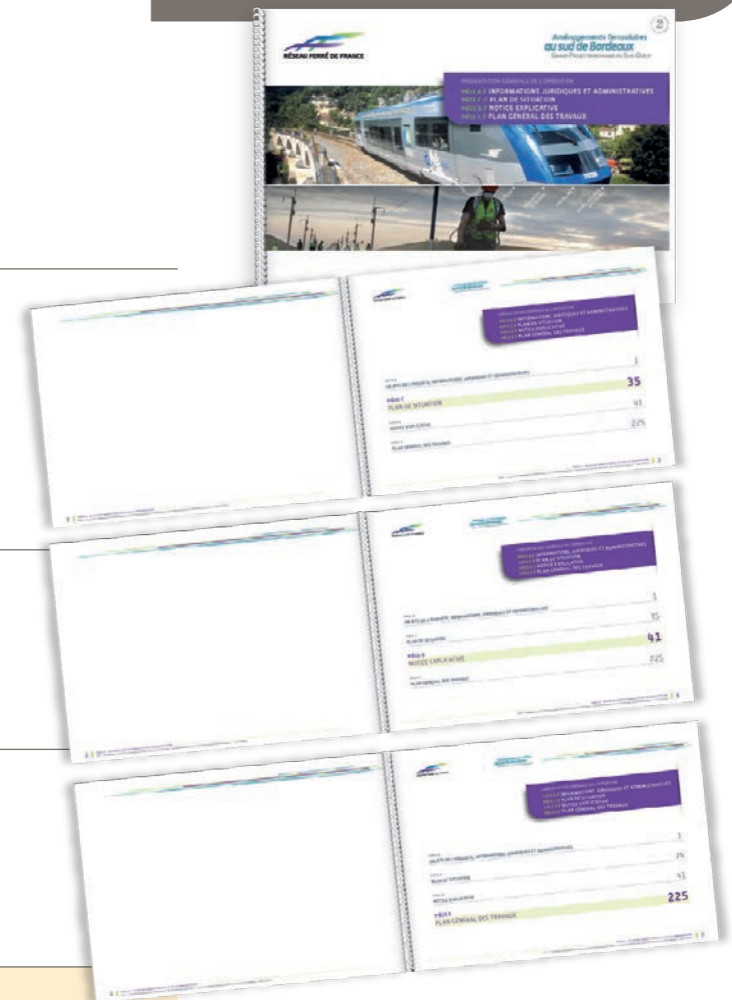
RÉSEAU FERRÉ DE FRANCE

Aménagements ferroviaires
au sud de Bordeaux
Grand Projet ferroviaire du Sud-Ouest

PRÉSENTATION GÉNÉRALE DE L'OPÉRATION
PIÈCE A / INFORMATIONS JURIDIQUES ET ADMINISTRATIVES
PIÈCE B / PLAN DE SITUATION
PIÈCE C / NOTICE EXPLICATIVE
PIÈCE D / PLAN GÉNÉRAL DES TRAVAUX

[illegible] 1
PIÈCE B
PLAN DE SITUATION 35
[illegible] 41
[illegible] 225

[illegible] 1
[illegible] 35
PIÈCE C
NOTICE EXPLICATIVE 41
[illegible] 225

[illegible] 1
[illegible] 35
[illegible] 41
PIÈCE D
PLAN GÉNÉRAL DES TRAVAUX 225